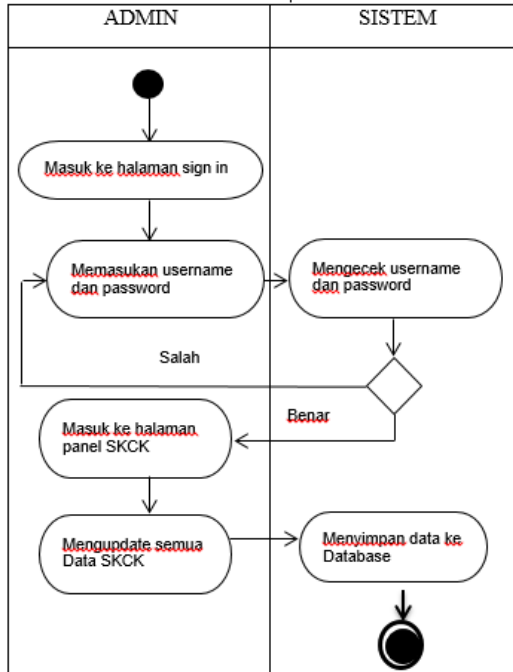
| ADMIN | SISTEM |
|---|---|

Masuk ke halaman sign in

Memasukan username dan password

Mengecek username dan password

Salah

Benar

Masuk ke halaman panel SKCK

Mengupdate semua Data SKCK

Menyimpan data ke Database